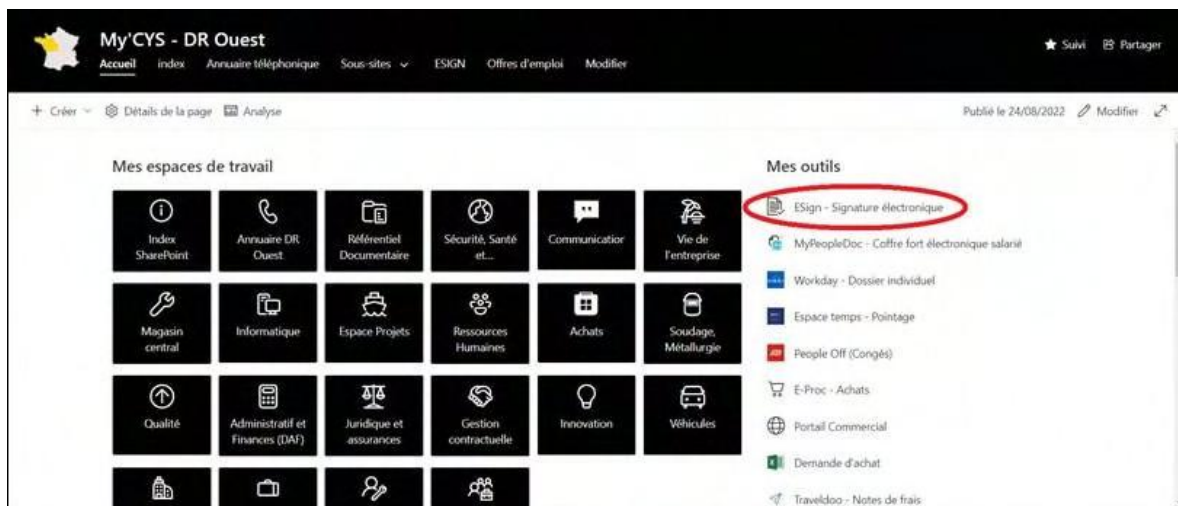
My'CYS - DR Ouest

Accueil index Annuaire téléphonique Sous-sites ESIGN Offres d'emploi Modifier

Suivi Partager

+ Créer Détails de la page Analyse

Publié le 24/08/2022 Modifier

Mes espaces de travail

Index SharePoint
Annuaire DR Ouest
Référentiel Documentaire
Sécurité, Santé et...
Communicatior
Vie de l'entreprise
Magasin central
Informatique
Espace Projets
Ressources Humaines
Achats
Soudage, Métallurgie
Qualité
Administratif et Finances (DAF)
Juridique et assurances
Gestion contractuelle
Innovation
Véhicules

Mes outils

ESign - Signature électronique
MyPeopleDoc - Coffre fort électronique salarié
Workday - Dossier individuel
Espace temps - Pointage
People Off (Congés)
E-Proc - Achats
Portail Commercial
Demande d'achat
Traveldoo - Notes de frais